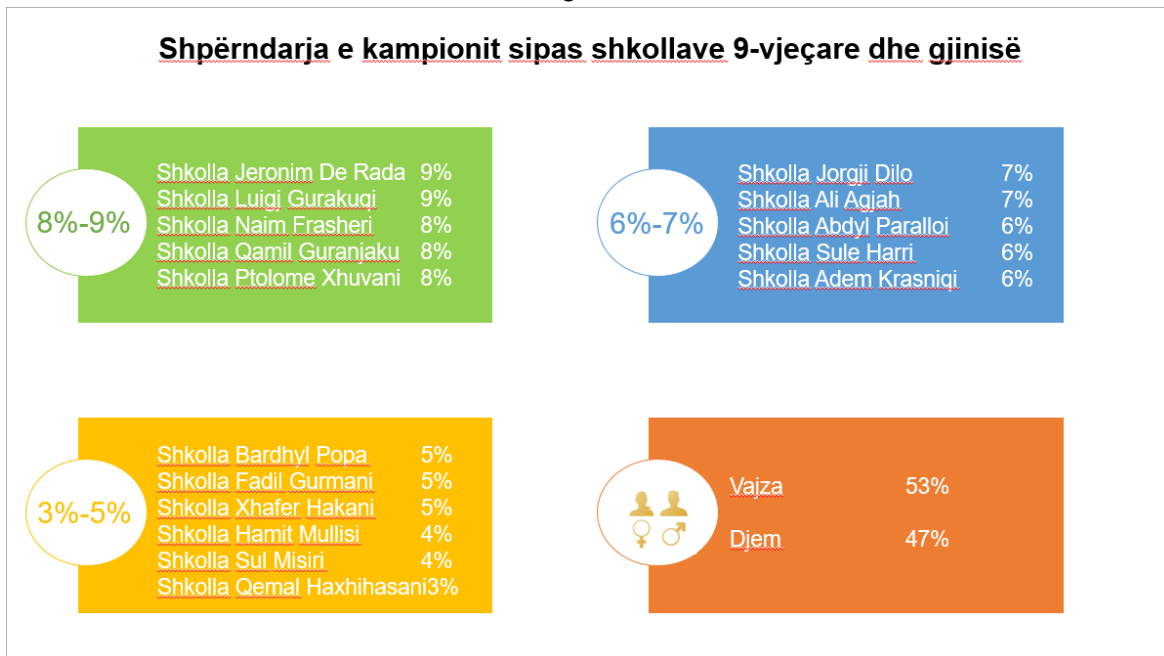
Shpërndarja e kampionit sipas shkollave 9-vjeçare dhe gjinisë

8%-9%

| | |
|---|---|
| Shkolla Jeronim De Rada | 9% |
| Shkolla Luigj Gurakuqi | 9% |
| Shkolla Naim Frasheri | 8% |
| Shkolla Qamil Guranjaku | 8% |
| Shkolla Ptolome Xhuvani | 8% |

6%-7%

| | |
|---|---|
| Shkolla Jorgji Dilo | 7% |
| Shkolla Ali Agjah | 7% |
| Shkolla Abdyl Paralloi | 6% |
| Shkolla Sule Harri | 6% |
| Shkolla Adem Krasniqi | 6% |

3%-5%

| | |
|---|---|
| Shkolla Bardhyl Popa | 5% |
| Shkolla Fadil Gurmani | 5% |
| Shkolla Xhafer Hakani | 5% |
| Shkolla Hamit Mullisi | 4% |
| Shkolla Sul Misiri | 4% |
| Shkolla Qemal Haxhihasani | 3% |

| | |
|---|---|
| Vajza | 53% |
| Djem | 47% |